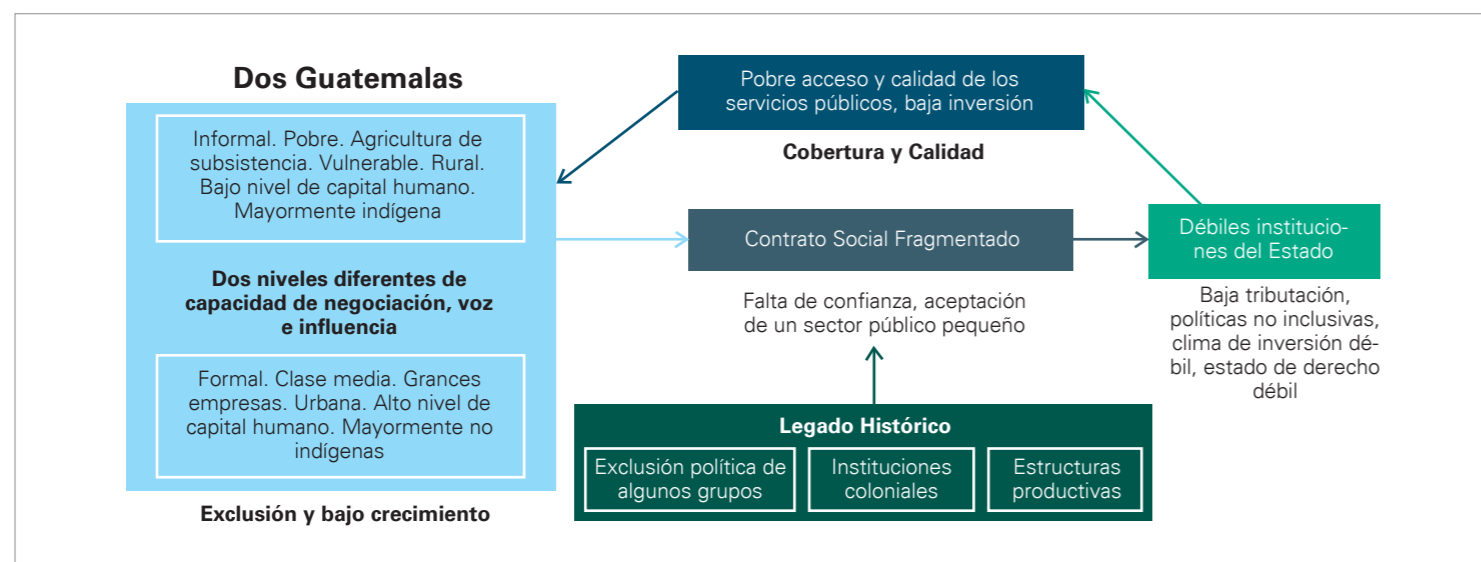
Dos Guatemalas

Informal. Pobre. Agricultura de subsistencia. Vulnerable. Rural. Bajo nivel de capital humano. Mayormente indígena

Dos niveles diferentes de capacidad de negociación, voz e influencia

Formal. Clase media. Grances empresas. Urbana. Alto nivel de capital humano. Mayormente no indígenas

Exclusión y bajo crecimiento

Pobre acceso y calidad de los servicios públicos, baja inversión

Cobertura y Calidad

Contrato Social Fragmentado

Falta de confianza, aceptación de un sector público pequeño

Débiles instituciones del Estado

Baja tributación, políticas no inclusivas, clima de inversión débil, estado de derecho débil

Legado Histórico

Exclusión política de algunos grupos

Instituciones coloniales

Estructuras productivas